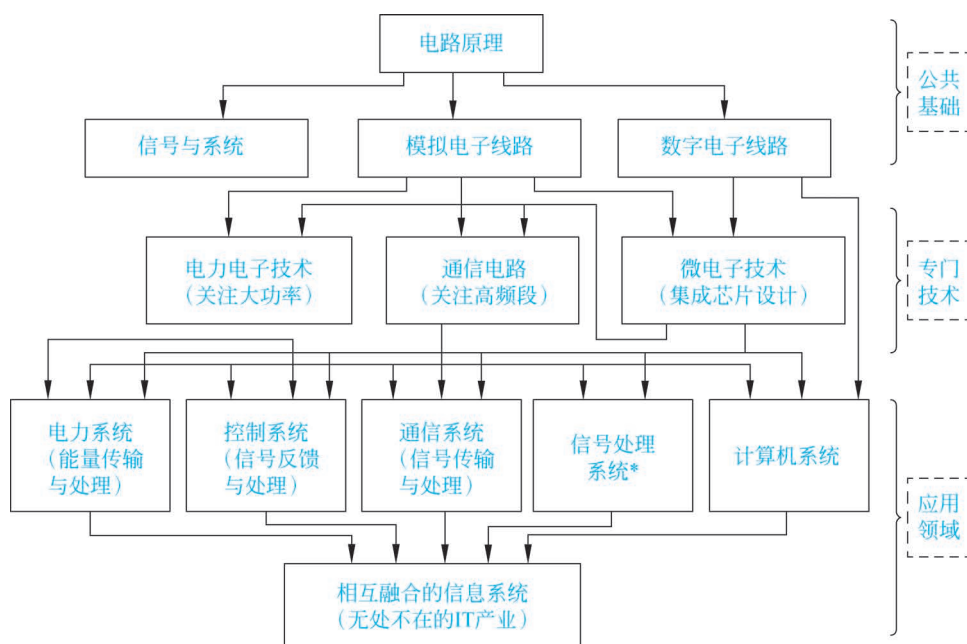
电路原理

公共基础

信号与系统

模拟电子线路

数字电子线路

电力电子技术（关注大功率）

通信电路（关注高频段）

微电子技术（集成芯片设计）

专门技术

电力系统（能量传输与处理）

控制系统（信号反馈与处理）

通信系统（信号传输与处理）

信号处理系统*

计算机系统

应用领域

相互融合的信息系统（无处不在的IT产业）